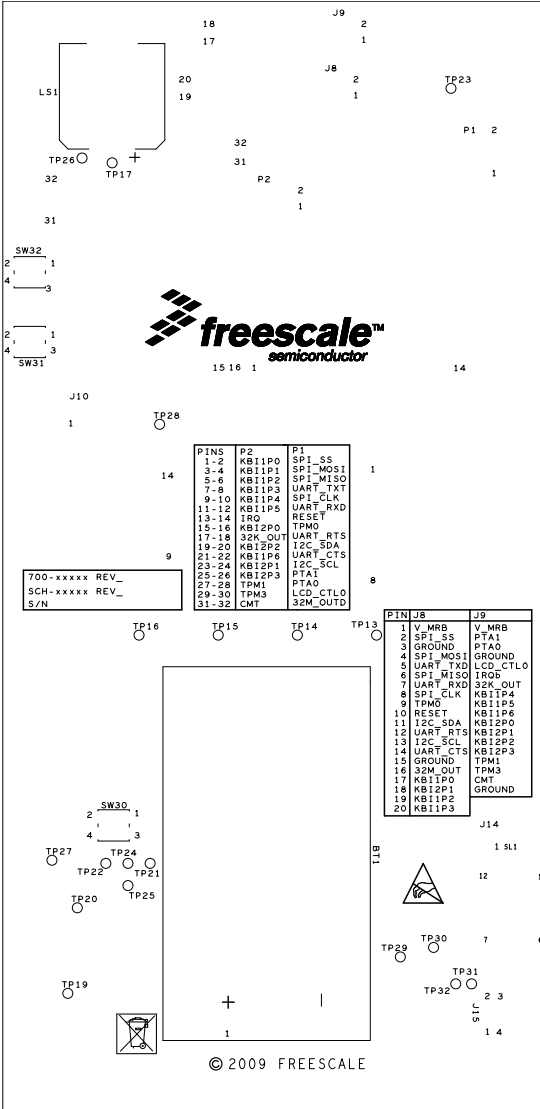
18
17
J9
2
1
LS1
20
19
J8
2
1
TP23
P1 2
1
32
31
P2
2
1
TP26
TP17
32
31
SW32
2 1
4 3
freescale™
semiconductor
2 1
4 3
SW31
15 16 1
14
J10
1
TP28
14

| PINS | P2 | P1 |
|---|---|---|
| 1-2 | KBI1P0 | SPI_SS |
| 3-4 | KBI1P1 | SPI_MOSI |
| 5-6 | KBI1P2 | SPI_MISO |
| 7-8 | KBI1P3 | UART_TXT |
| 9-10 | KBI1P4 | SPI_CLK |
| 11-12 | KBI1P5 | UART_RXD |
| 13-14 | IRQ | RESET |
| 15-16 | KBI2P0 | TPM0 |
| 17-18 | 32K_OUT | UART_RTS |
| 19-20 | KBI2P2 | I2C_SDA |
| 21-22 | KBI1P6 | UART_CTS |
| 23-24 | KBI2P1 | I2C_SCL |
| 25-26 | KBI2P3 | PTA1 |
| 27-28 | TPM1 | PTA0 |
| 29-30 | TPM3 | LCD_CTL0 |
| 31-32 | CMT | 32M_OUTD |

1
9
700-xxxxx REV_
SCH-xxxxx REV_
S/N
8
TP16
TP15
TP14
TP13

| PIN | J8 | J9 |
|---|---|---|
| 1 | V_MRB | V_MRB |
| 2 | SPI_SS | PTA1 |
| 3 | GROUND | PTA0 |
| 4 | SPI_MOSI | GROUND |
| 5 | UART_TXD | LCD_CTL0 |
| 6 | SPI_MISO | IRQ6 |
| 7 | UART_RXD | 32K_OUT |
| 8 | SPI_CLK | KBI1P4 |
| 9 | TPM0 | KBI1P5 |
| 10 | RESET | KBI1P6 |
| 11 | I2C_SDA | KBI2P0 |
| 12 | UART_RTS | KBI2P1 |
| 13 | I2C_SCL | KBI2P2 |
| 14 | UART_CTS | KBI2P3 |
| 15 | GROUND | TPM1 |
| 16 | 32M_OUT | TPM3 |
| 17 | KBI1P0 | CMT |
| 18 | KBI2P1 | GROUND |
| 19 | KBI1P2 | |
| 20 | KBI1P3 | |

SW30
2 1
4 3
J14
1 SL1
BT1
TP27
TP24
TP22
TP21
TP25
12
TP20
TP30
TP29
7
TP31
TP32
2 3
J15
TP19
1 4
1
© 2009 FREESCALE